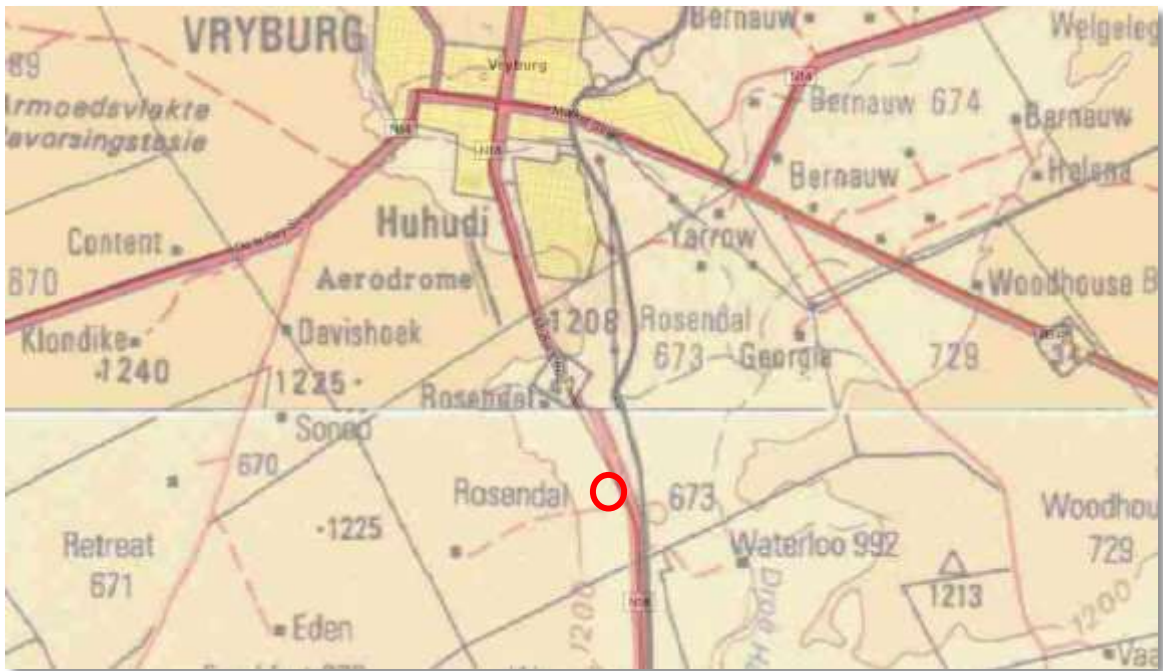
VRYBURG
Vryburg
689
Armoedsvlakte
Navorsingstasie
Bernauw
Welgeleg
N14
Bernauw 674
Barnauw
Bernauw
Helena
N18
Huhudi
Content
670
Aerodrome
Yarrow
Woodhouse
Klondike
1240
Davishoek
1208
Rosendal
673
Georgie
729
1225
Rosendal
Sonop
670
Rosendal
673
Woodhou
729
Retreat
671
1225
Waterloo 992
1213
Eden
1200
1200
N18
Vaa